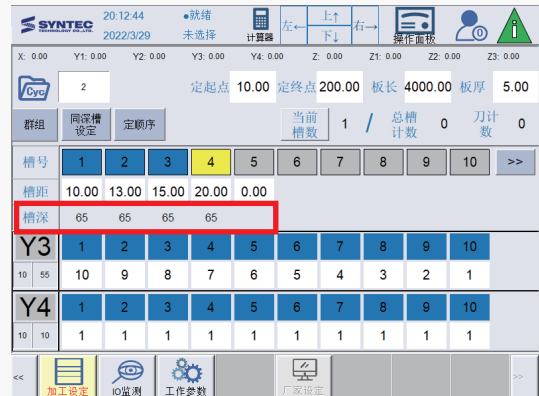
SYNTEC TECHNOLOGY CO.,LTD.
20:12:44
2022/3/29
●就绪
未选择
计算器
左←
上↑
下↓
右→
操作面板
0
i

X: 0.00 Y1: 0.00 Y2: 0.00 Y3: 0.00 Y4: 0.00 Z: 0.00 Z1: 0.00 Z2: 0.00 Z3: 0.00

Cyc
2
定起点 10.00 定终点 200.00 板长 4000.00 板厚 5.00

群组
同深槽设定
定顺序
当前槽数 1 / 总槽计数 0 刀计数 0

| 槽号 | 1 | 2 | 3 | 4 | 5 | 6 | 7 | 8 | 9 | 10 | >> |
|---|---|---|---|---|---|---|---|---|---|---|---|
| 槽距 | 10.00 | 13.00 | 15.00 | 20.00 | 0.00 | | | | | | |
| 槽深 | 65 | 65 | 65 | 65 | | | | | | | |

| Y3 | 1 | 2 | 3 | 4 | 5 | 6 | 7 | 8 | 9 | 10 |
|---|---|---|---|---|---|---|---|---|---|---|
| 10 55 | 10 | 9 | 8 | 7 | 6 | 5 | 4 | 3 | 2 | 1 |

| Y4 | 1 | 2 | 3 | 4 | 5 | 6 | 7 | 8 | 9 | 10 |
|---|---|---|---|---|---|---|---|---|---|---|
| 10 10 | 1 | 1 | 1 | 1 | 1 | 1 | 1 | 1 | 1 | 1 |

<<
加工设定
IO监测
工作参数
厂家设定
>>